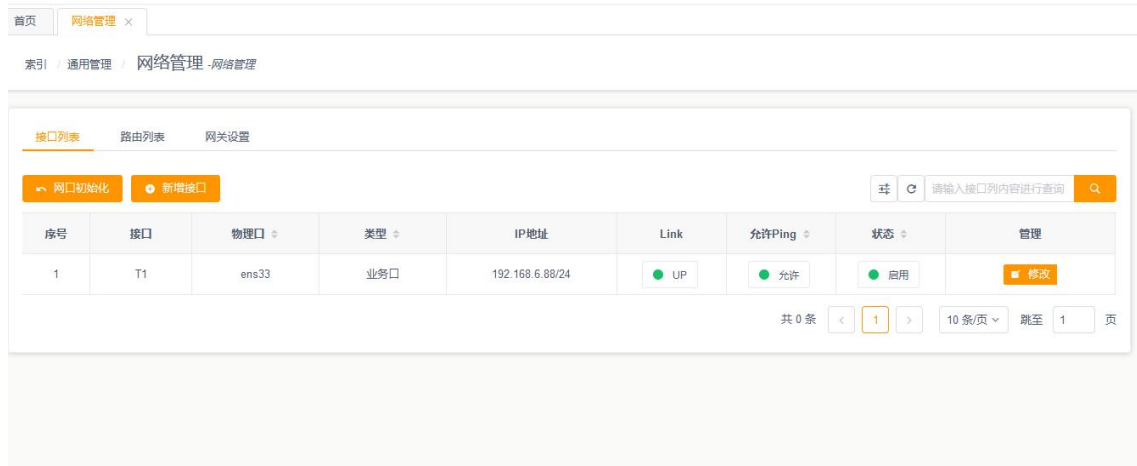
首页 网络管理 ×

索引 / 通用管理 / 网络管理 -网络管理

接口列表 路由列表 网关设置

网口初始化 新增接口

请输入接口列内容进行查询

| 序号 | 接口 | 物理口 | 类型 | IP地址 | Link | 允许Ping | 状态 | 管理 |
|---|---|---|---|---|---|---|---|---|
| 1 | T1 | ens33 | 业务口 | 192.168.6.88/24 | UP | 允许 | 启用 | 修改 |

共 0 条 < 1 > 10 条/页 跳至 1 页